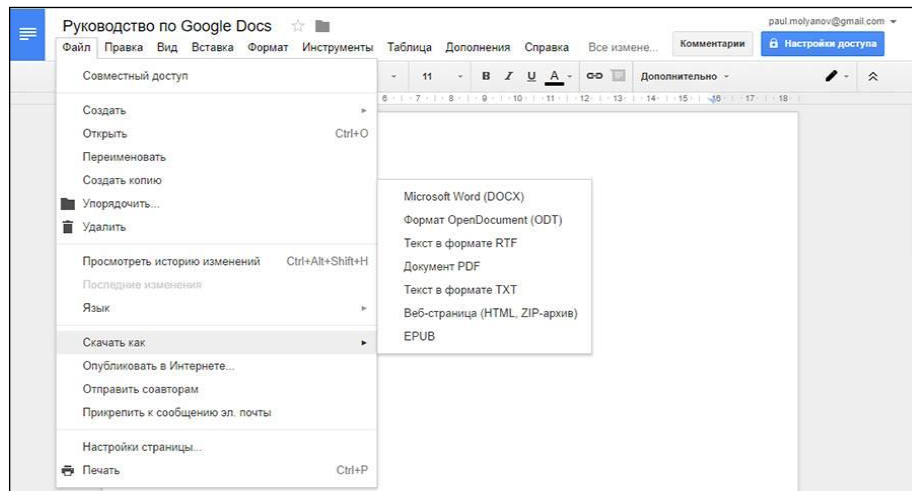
Руководство по Google Docs

paul.molyanov@gmail.com

Файл Правка Вид Вставка Формат Инструменты Таблица Дополнения Справка Все измене...

Комментарии

Настройки доступа

11

B I U A

Дополнительно

6 7 8 9 10 11 12 13 14 15 16 17 18

Совместный доступ

Создать

Открыть Ctrl+O

Переименовать

Создать копию

Упорядочить...

Удалить

Просмотреть историю изменений Ctrl+Alt+Shift+H

Последние изменения

Язык

Скачать как

Опубликовать в Интернете...

Отправить соавторам

Прикрепить к сообщению эл. почты

Настройки страницы...

Печать Ctrl+P

Microsoft Word (DOCX)

Формат OpenDocument (ODT)

Текст в формате RTF

Документ PDF

Текст в формате TXT

Веб-страница (HTML, ZIP-архив)

EPUB